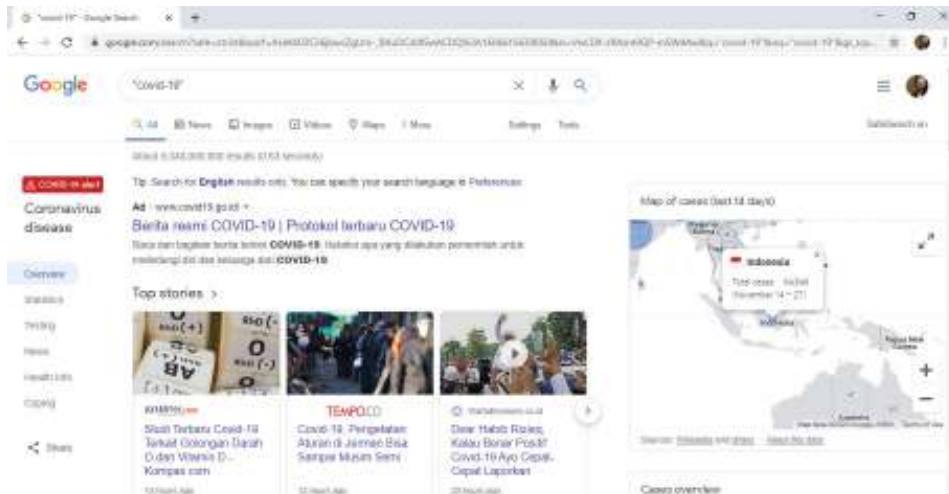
"covid-19" - Google Search

Google

"covid-19"

All News Images Videos Maps More Settings Tools

SafeSearch on

About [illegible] results ([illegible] seconds)

COVID-19 alert

Coronavirus disease

Overview

Statistics

Testing

News

Health info

Coping

Share

Tip: Search for English results only. You can specify your search language in Preferences

Ad · www.covid19.go.id

Berita resmi COVID-19 | Protokol terbaru COVID-19

Baca dan bagikan berita terkini COVID-19. Ketahui apa yang dilakukan pemerintah untuk melindungi diri dan keluarga dari COVID-19.

Top stories

KOMPAS.com

Studi Terbaru Covid-19 Terkait Golongan Darah O dan Vitamin D... Kompas.com

TEMPO.CO

Covid-19, Pengetatan Aturan di Jerman Bisa Sampai Musim Semi

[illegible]

Dear Habib Rizieq, Kalau Benar Positif Covid-19 Ayo Cepat-Cepat Laporkan

Map of cases (last 14 days)

Indonesia

Total cases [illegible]

December 14 – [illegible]

Source: Wikipedia and others · About this data

Cases overview